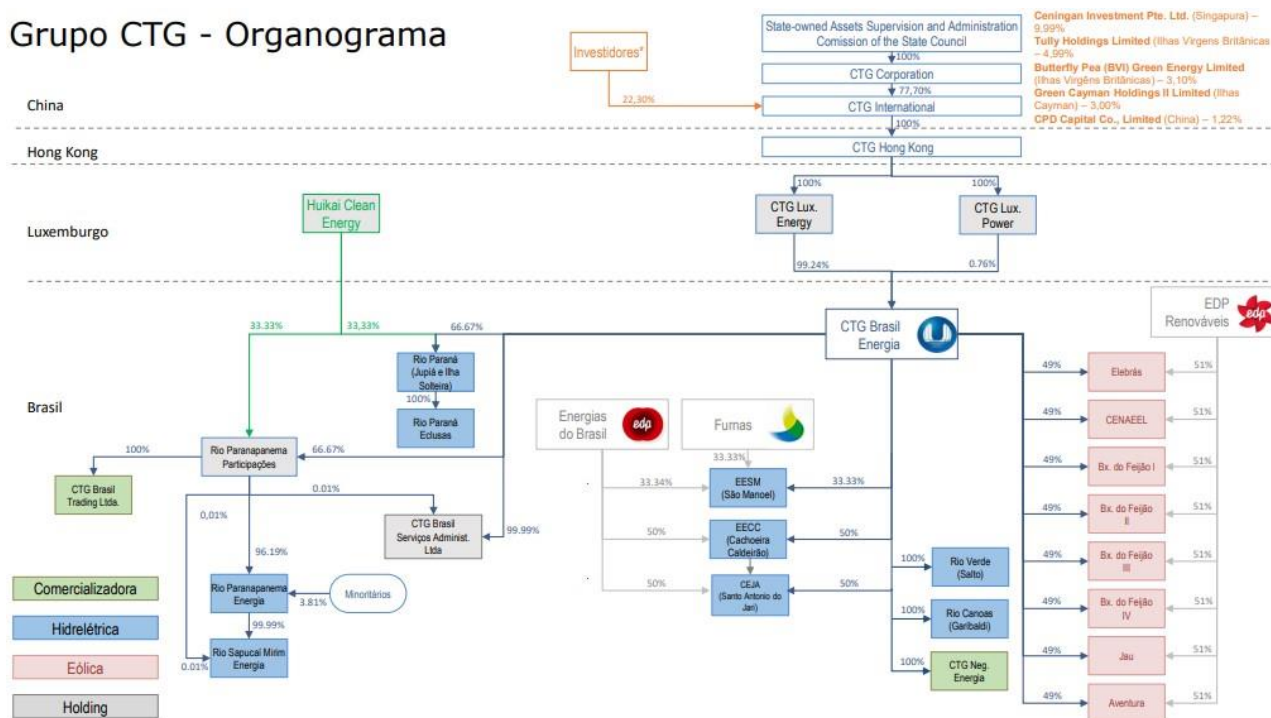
Grupo CTG - Organograma

Investidores*

State-owned Assets Supervision and Administration Comission of the State Council

Ceningan Investment Pte. Ltd. (Singapura) – 9,99%
Tully Holdings Limited (Ilhas Virgens Britânicas – 4,99%
Butterfly Pea (BVI) Green Energy Limited (Ilhas Virgens Britânicas) – 3,10%
Green Cayman Holdings II Limited (Ilhas Cayman) – 3,00%
CPD Capital Co., Limited (China) – 1,22%

100%
CTG Corporation
77,70%
22,30%
CTG International
100%

China

Hong Kong

CTG Hong Kong

100%
100%

Luxemburgo

Huikai Clean Energy

CTG Lux. Energy

CTG Lux. Power

99.24%
0.76%

CTG Brasil Energia

EDP Renováveis

33.33%
33,33%
66.67%

Rio Paraná (Jupiá e Ilha Solteira)
100%
Rio Paraná Eclusas

Brasil

Energias do Brasil

Furnas

100%
Rio Paranapanema Participações
66.67%

CTG Brasil Trading Ltda.

0.01%
0,01%

CTG Brasil Serviços Administ. Ltda
99.99%

33.33%
EESM (São Manoel)
33.34%
33.33%

EECC (Cachoeira Caldeirão)
50%
50%

CEJA (Santo Antonio do Jari)
50%
50%

96.19%
Rio Paranapanema Energia
Minoritários
3.81%
99.99%
Rio Sapucaí Mirim Energia
0.01%

100%
Rio Verde (Salto)
100%
Rio Canoas (Garibaldi)
100%
CTG Neg. Energia

49%
Elebrás
51%
49%
CENAEEL
51%
49%
Bx. do Feijão I
51%
49%
Bx. do Feijão II
51%
49%
Bx. do Feijão III
51%
49%
Bx. do Feijão IV
51%
49%
Jau
51%
49%
Aventura
51%

Comercializadora
Hidrelétrica
Eólica
Holding